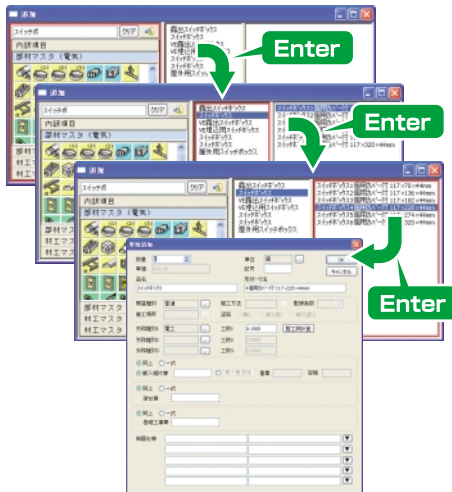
追加

スイッチボ

クリア

内訳項目

部材マスタ（電気）

露出スイッチボックス
スイッチボックス
VE露出スイッチボックス
VE埋込用スイッチボックス
スイッチボックス
スイッチボックス
屋外用スイッチボックス

Enter

追加

スイッチボ

クリア

内訳項目

部材マスタ（電気）

部材

材工

露出スイッチボックス
スイッチボックス
VE露出スイッチボックス
VE埋込用スイッチボックス
スイッチボックス
スイッチボックス
屋外用スイッチボックス

Enter

追加

スイッチボ

クリア

内訳項目

部材マスタ（電気）

部材マスタ

材工マスタ

材工マスタ

露出スイッチボックス
スイッチボックス
VE露出スイッチボックス
VE埋込用スイッチボックス
スイッチボックス
スイッチボックス
屋外用スイッチボックス

スイッチボックス 1個用カバー付 117×76×44mm
スイッチボックス 2個用カバー付 117×136×44mm
スイッチボックス 3個用カバー付 117×182×44mm
スイッチボックス 4個用カバー付 117×226×44mm
スイッチボックス 5個用カバー付 117×274×44mm
スイッチボックス 6個用カバー付 117×320×44mm

単価追加

Enter

OK

キャンセル

数量

単位

単価

総価

品名

スイッチボックス

規格・寸法

6個用カバー付 117×320×44mm

積算種別

普通

施工方法

配線条数

施工場所

区間

労務種別

電工

工数

0.000

施工労務費

労務種別

工数

労務種別

工数

労務種別

工数

同上

一式

歩掛り計算

重量

容積

同上

一式

雑材率

同上

一式

労務工事費

明細分類